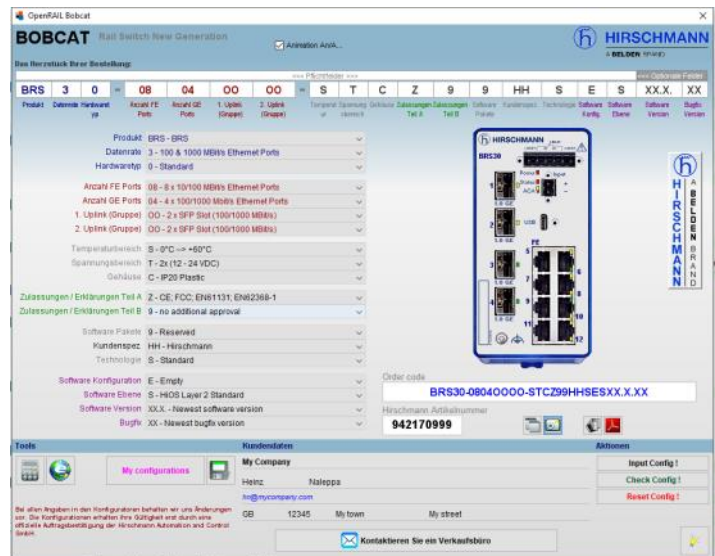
OpenRAIL Bobcat

BOBCAT Rail Switch New Generation

Animation An/A...

HIRSCHMANN
A BELDEN BRAND

Das Herzstück Ihrer Bestellung:

<<< Pflichtfelder >>>

<<< Optionale Felder

| BRS | 3 | 0 | - | 08 | 04 | OO | OO | - | S | T | C | Z | 9 | 9 | HH | S | E | S | XX.X. | XX |
|---|---|---|---|---|---|---|---|---|---|---|---|---|---|---|---|---|---|---|---|---|
| Produkt | Datenrate | Hardwaretyp | | Anzahl FE Ports | Anzahl GE Ports | 1. Uplink (Gruppe) | 2. Uplink (Gruppe) | | Temperaturbereich | Spannungsbereich | Gehäuse | Zulassungen Teil A | Zulassungen Teil B | Software Pakete | Kundenspez. | Technologie | Software Konfig. | Software Ebene | Software Version | Bugfix Version |

Produkt BRS - BRS
Datenrate 3 - 100 & 1000 MBit/s Ethernet Ports
Hardwaretyp 0 - Standard

Anzahl FE Ports 08 - 8 x 10/100 MBit/s Ethernet Ports
Anzahl GE Ports 04 - 4 x 100/1000 MBit/s Ethernet Ports
1. Uplink (Gruppe) OO - 2 x SFP Slot (100/1000 MBit/s)
2. Uplink (Gruppe) OO - 2 x SFP Slot (100/1000 MBit/s)

Temperaturbereich S - 0°C --> +60°C
Spannungsbereich T - 2x (12 - 24 VDC)
Gehäuse C - IP20 Plastic

Zulassungen / Erklärungen Teil A Z - CE; FCC; EN61131; EN62368-1
Zulassungen / Erklärungen Teil B 9 - no additional approval

Software Pakete 9 - Reserved
Kundenspez. HH - Hirschmann
Technologie S - Standard

Software Konfiguration E - Empty
Software Ebene S - HiOS Layer 2 Standard
Software Version XX.X. - Newest software version
Bugfix XX - Newest bugfix version

HIRSCHMANN
BRS30

Order code
BRS30-0804OOOO-STCZ99HHSESXX.X.XX
Hirschmann Artikelnummer
942170999

HIRSCHMANN A BELDEN BRAND

Tools
My configurations

Kundendaten
My Company
Heinz Naleppa
hn@mycompany.com
GB 12345 My town My street

Aktionen
Input Config !
Check Config !
Reset Config !

Bei allen Angaben in den Konfiguratoren behalten wir uns Änderungen vor. Die Konfigurationen erhalten ihre Gültigkeit erst durch eine offizielle Auftragsbestätigung der Hirschmann Automation and Control GmbH.

Kontaktieren Sie ein Verkaufsbüro